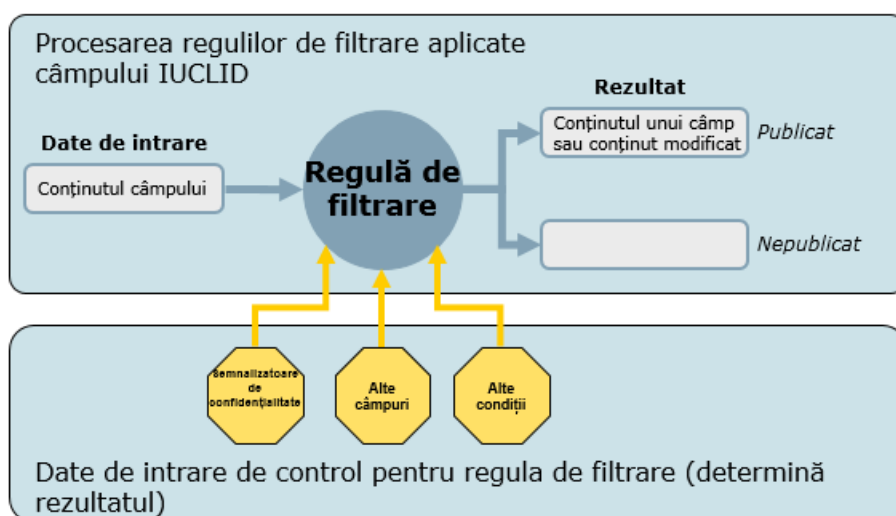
Procesarea regulilor de filtrare aplicate câmpului IUCLID

Date de intrare

Conținutul câmpului

Regulă de filtrare

Rezultat

Conținutul unui câmp sau conținut modificat

Publicat

Nepublicat

Semnalizatoare de confidențialitate

Alte câmpuri

Alte condiții

Date de intrare de control pentru regula de filtrare (determină rezultatul)